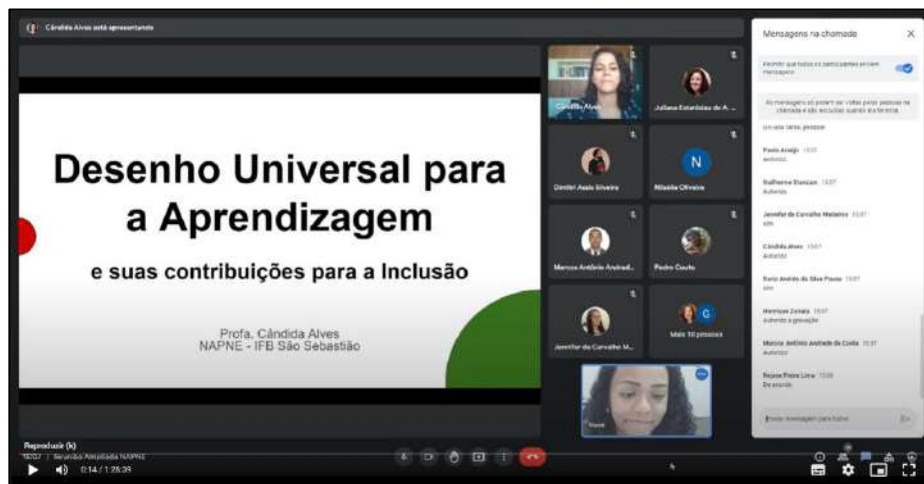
Cândida Alves está apresentando

Desenho Universal para a Aprendizagem

e suas contribuições para a Inclusão

Profa. Cândida Alves
NAPNE - IFB São Sebastião

Cândida Alves
Juliana Estanislau de A...
Denilel Assis Silveira
Nilsélia Oliveira
Marcos Antônio Andrad...
Pedro Couto
Jennifer de Carvalho M...
Mais 18 pessoas
Você

Mensagens na chamada

Permitir que todos os participantes enviem mensagens

As mensagens só podem ser vistas pelas pessoas na chamada e são excluídas quando ela termina.

Paulo Araújo 15:07
Autorizo

Guilherme Duncan 15:07
Autorizo

Jennifer de Carvalho Medeiros 15:07
sim

Cândida Alves 15:07
Autorizo

Daniel Araújo da Silva Passo 15:07
sim

Henrique Zanata 15:07
Autorizo a gravação

Marcos Antônio Andrade da Costa 15:07
Autorizo

Rejane Paiva Lima 15:08
De acordo

Enviar mensagem para todos

Reproduzir (k)
15/07 | Reunião Ampliada NAPNE
0:14 / 1:28:39